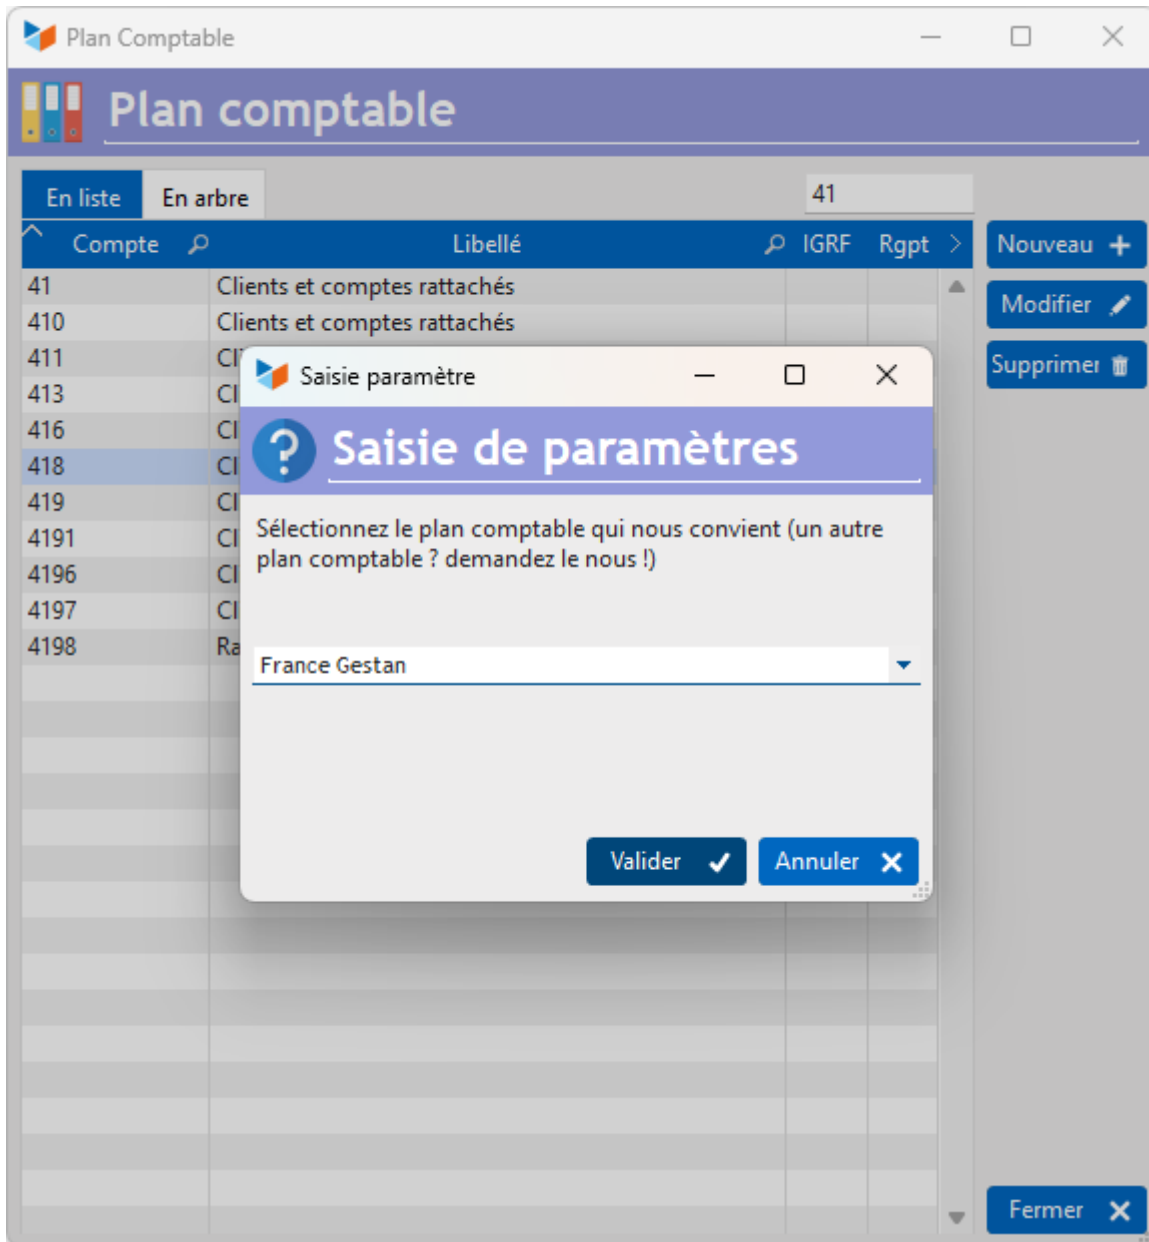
Plan Comptable

Plan comptable

En liste | En arbre | 41

| Compte | Libellé | IGRF | Rgpt |
|---|---|---|---|
| 41 | Clients et comptes rattachés | | |
| 410 | Clients et comptes rattachés | | |
| 411 | Cl | | |
| 413 | Cl | | |
| 416 | Cl | | |
| 418 | Cl | | |
| 419 | Cl | | |
| 4191 | Cl | | |
| 4196 | Cl | | |
| 4197 | Cl | | |
| 4198 | Ra | | |

Nouveau
Modifier
Supprimer

Saisie paramètre

Saisie de paramètres

Sélectionnez le plan comptable qui nous convient (un autre plan comptable ? demandez le nous !)

France Gestan

Valider
Annuler

Fermer